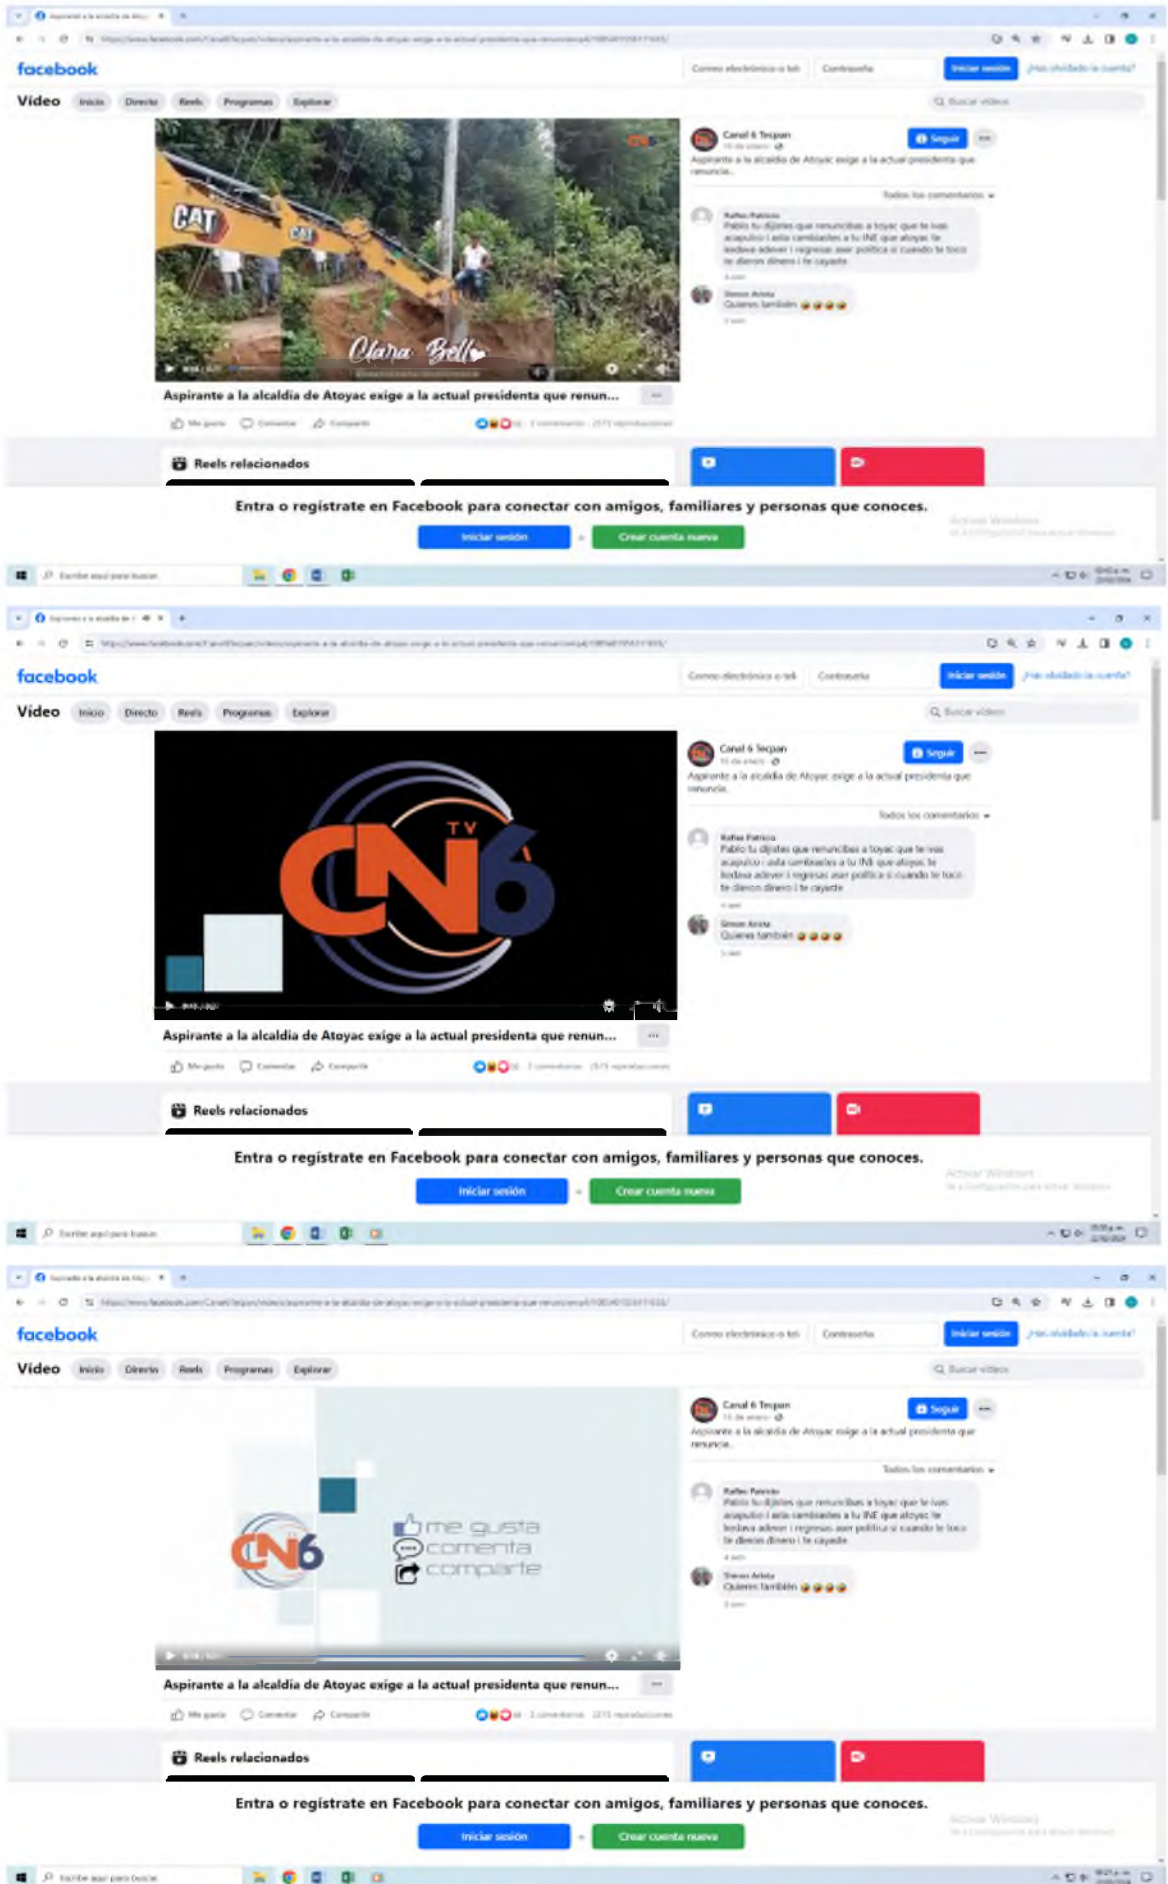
facebook

Correo electrónico o teléfono | Contraseña | Iniciar sesión | ¿Has olvidado la cuenta?

Vídeo | Inicio | Directo | Reels | Programas | Explorar

Buscar vídeos

CAT

CAT

Clara Bella

Canal 6 Tecpan
Seguir
Aspirante a la alcaldía de Atoyac exige a la actual presidenta que renuncie.

Todos los comentarios

Rafles Patricio
Pablo tu dijistes que renunciabas a toyac que te ivas acapulco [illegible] a tu INE que atoyac te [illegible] política si cuando te toco te dieron dinero i te cayaste

Simon Arista
Quieres también

Aspirante a la alcaldía de Atoyac exige a la actual presidenta que renun...

Me gusta | Comentar | Compartir

Reels relacionados

Entra o regístrate en Facebook para conectar con amigos, familiares y personas que conoces.

Iniciar sesión | o | Crear cuenta nueva

Activar Windows

Escribe aquí para buscar

facebook

Correo electrónico o teléfono | Contraseña | Iniciar sesión | ¿Has olvidado la cuenta?

Vídeo | Inicio | Directo | Reels | Programas | Explorar

Buscar vídeos

CN6 TV

Canal 6 Tecpan
Seguir
Aspirante a la alcaldía de Atoyac exige a la actual presidenta que renuncie.

Todos los comentarios

Rafles Patricio
Pablo tu dijistes que renunciabas a toyac que te ivas acapulco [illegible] a tu INE que atoyac te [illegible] política si cuando te toco te dieron dinero i te cayaste

Simon Arista
Quieres también

Aspirante a la alcaldía de Atoyac exige a la actual presidenta que renun...

Me gusta | Comentar | Compartir

Reels relacionados

Entra o regístrate en Facebook para conectar con amigos, familiares y personas que conoces.

Iniciar sesión | o | Crear cuenta nueva

Activar Windows

Escribe aquí para buscar

facebook

Correo electrónico o teléfono | Contraseña | Iniciar sesión | ¿Has olvidado la cuenta?

Vídeo | Inicio | Directo | Reels | Programas | Explorar

Buscar vídeos

CN6

me gusta
comenta
comparte

Canal 6 Tecpan
Seguir
Aspirante a la alcaldía de Atoyac exige a la actual presidenta que renuncie.

Todos los comentarios

Rafles Patricio
Pablo tu dijistes que renunciabas a toyac que te ivas acapulco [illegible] a tu INE que atoyac te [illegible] política si cuando te toco te dieron dinero i te cayaste

Simon Arista
Quieres también

Aspirante a la alcaldía de Atoyac exige a la actual presidenta que renun...

Me gusta | Comentar | Compartir

Reels relacionados

Entra o regístrate en Facebook para conectar con amigos, familiares y personas que conoces.

Iniciar sesión | o | Crear cuenta nueva

Activar Windows

Escribe aquí para buscar